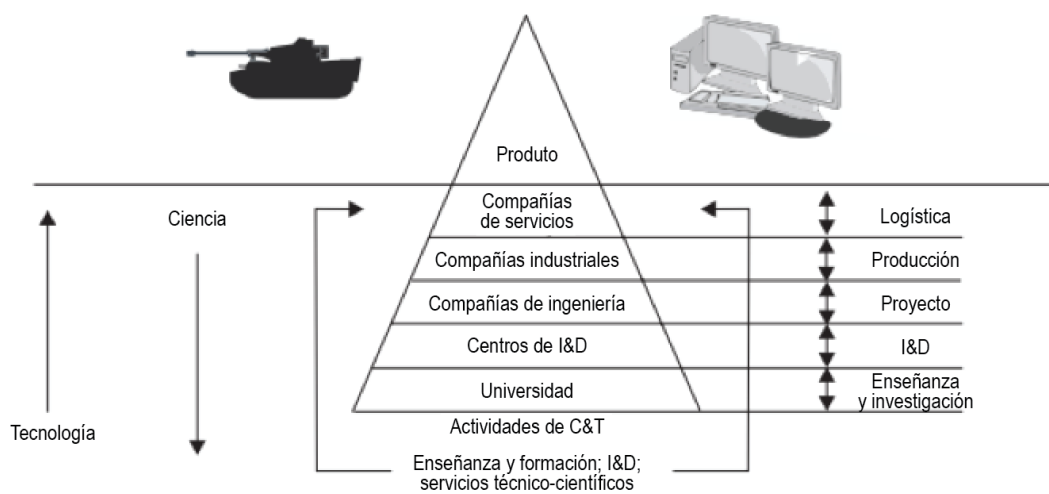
Produto

Ciencia

Compañías de servicios

Logística

Compañías industriales

Producción

Compañías de ingeniería

Proyecto

Centros de I&D

I&D

Universidad

Enseñanza y investigación

Actividades de C&T

Tecnología

Enseñanza y formación; I&D; servicios técnico-científicos